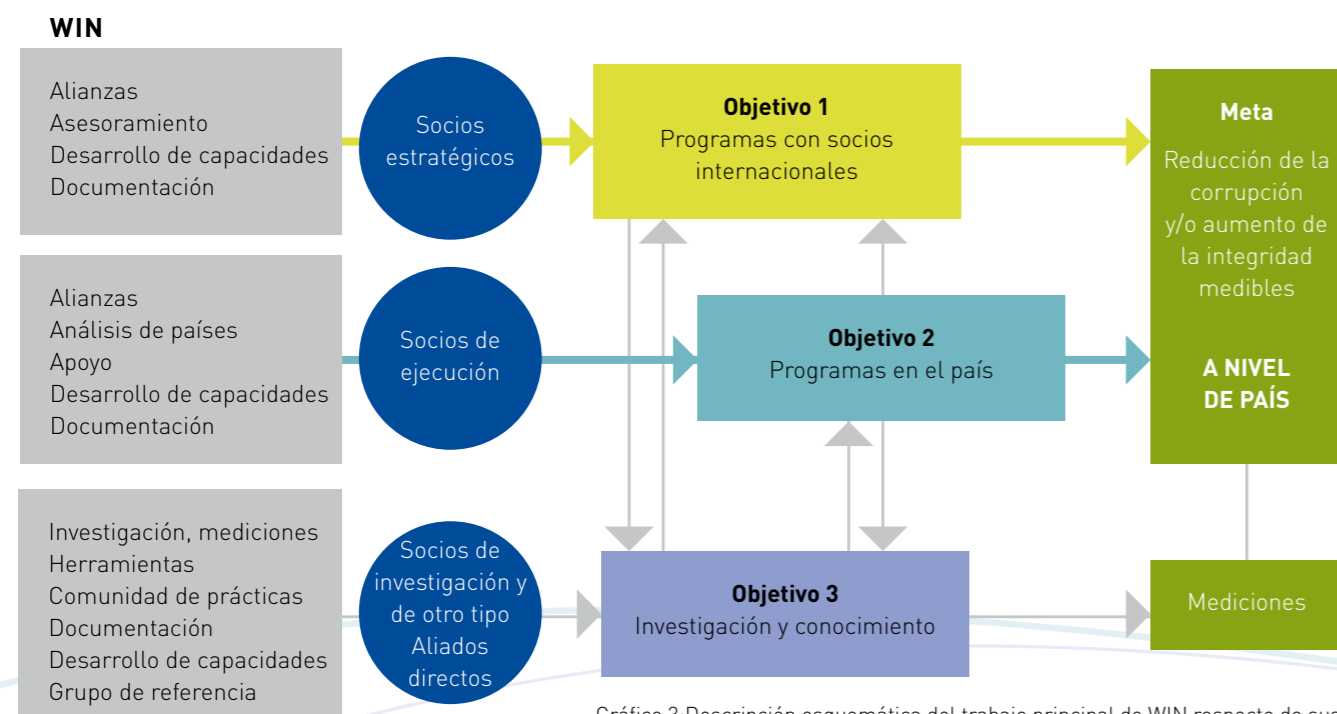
WIN

Alianzas
Asesoramiento
Desarrollo de capacidades
Documentación

Socios estratégicos

**Objetivo 1**
Programas con socios internacionales

**Meta**
Reducción de la corrupción y/o aumento de la integridad medibles

**A NIVEL DE PAÍS**

Alianzas
Análisis de países
Apoyo
Desarrollo de capacidades
Documentación

Socios de ejecución

**Objetivo 2**
Programas en el país

Investigación, mediciones
Herramientas
Comunidad de prácticas
Documentación
Desarrollo de capacidades
Grupo de referencia

Socios de investigación y de otro tipo
Aliados directos

**Objetivo 3**
Investigación y conocimiento

Mediciones

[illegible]